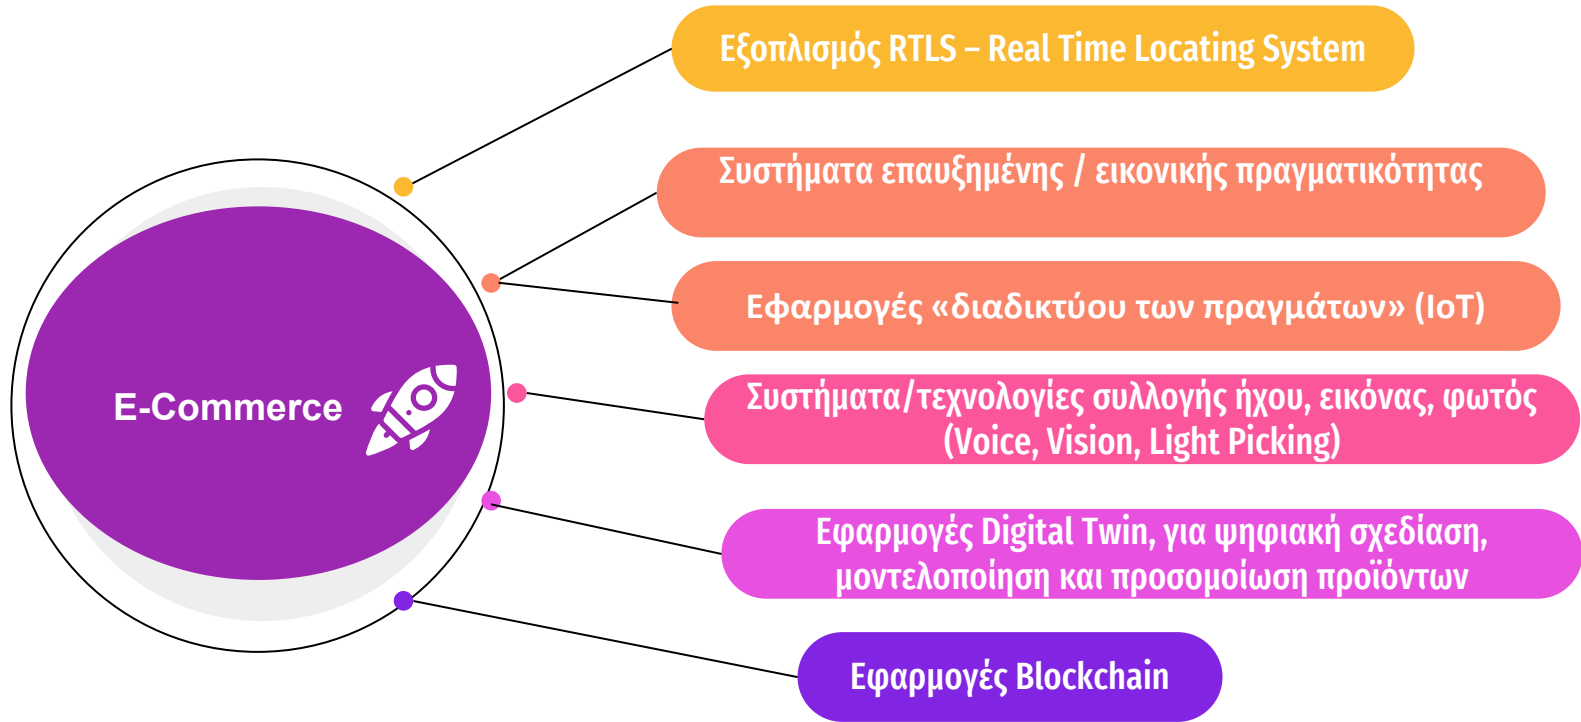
E-Commerce

Εξοπλισμός RTLS – Real Time Locating System

Συστήματα επαυξημένης / εικονικής πραγματικότητας

Εφαρμογές «διαδικτύου των πραγμάτων» (IoT)

Συστήματα/τεχνολογίες συλλογής ήχου, εικόνας, φωτός (Voice, Vision, Light Picking)

Εφαρμογές Digital Twin, για ψηφιακή σχεδίαση, μοντελοποίηση και προσομοίωση προϊόντων

Εφαρμογές Blockchain